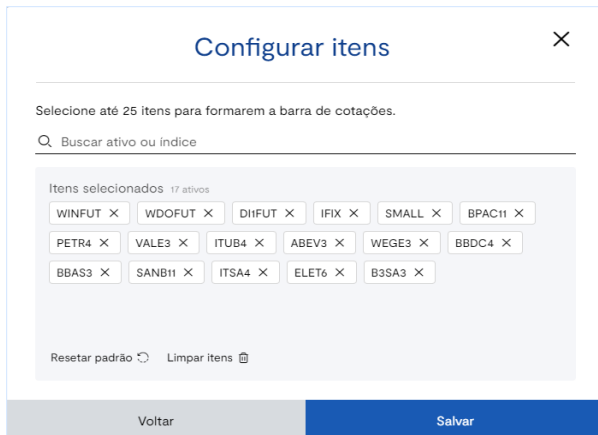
Configurar itens

×

Selecione até 25 itens para formarem a barra de cotações.

Buscar ativo ou índice

Itens selecionados 17 ativos

WINFUT × WDOFUT × DI1FUT × IFIX × SMALL × BPAC11 ×

PETR4 × VALE3 × ITUB4 × ABEV3 × WEGE3 × BBDC4 ×

BBAS3 × SANB11 × ITSA4 × ELET6 × B3SA3 ×

Resetar padrão Limpar itens

Voltar

Salvar